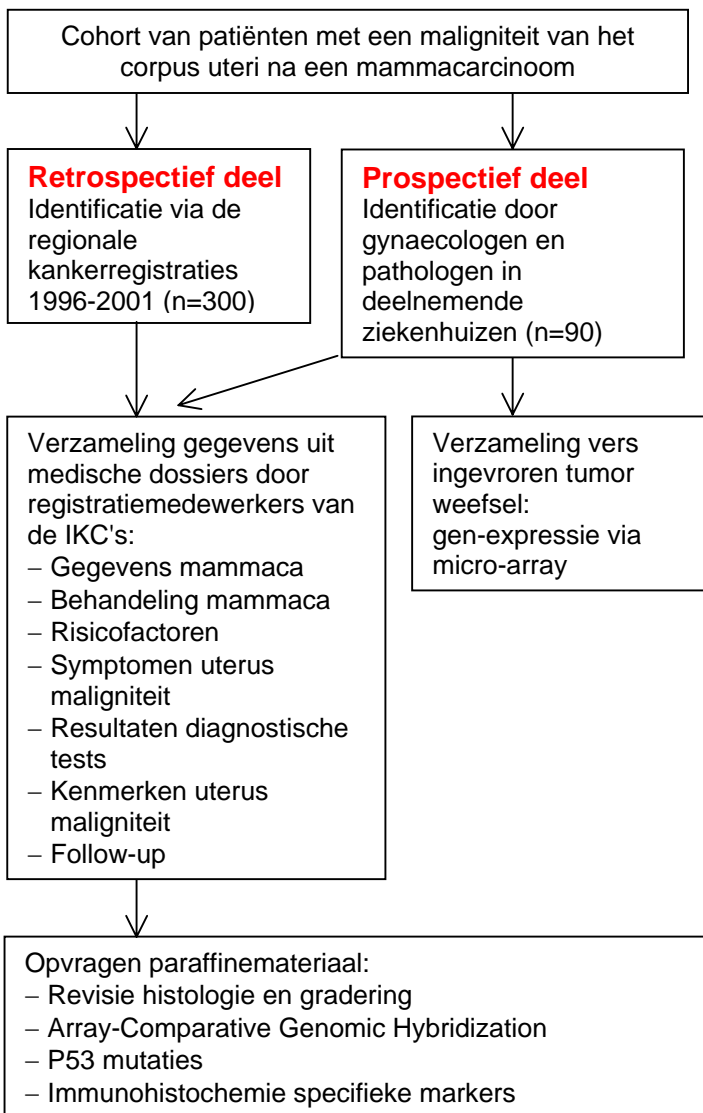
Cohort van patiënten met een maligniteit van het corpus uteri na een mammacarcinoom

**Retrospectief deel**
Identificatie via de regionale kankerregistraties 1996-2001 (n=300)

**Prospectief deel**
Identificatie door gynaecologen en pathologen in deelnemende ziekenhuizen (n=90)

Verzameling gegevens uit medische dossiers door registratiemedewerkers van de IKC's:
– Gegevens mammaca
– Behandeling mammaca
– Risicofactoren
– Symptomen uterus maligniteit
– Resultaten diagnostische tests
– Kenmerken uterus maligniteit
– Follow-up

Verzameling vers ingevroren tumor weefsel:
gen-expressie via micro-array

Opvragen paraffinemateriaal:
– Revisie histologie en gradering
– Array-Comparative Genomic Hybridization
– P53 mutaties
– Immunohistochemie specifieke markers